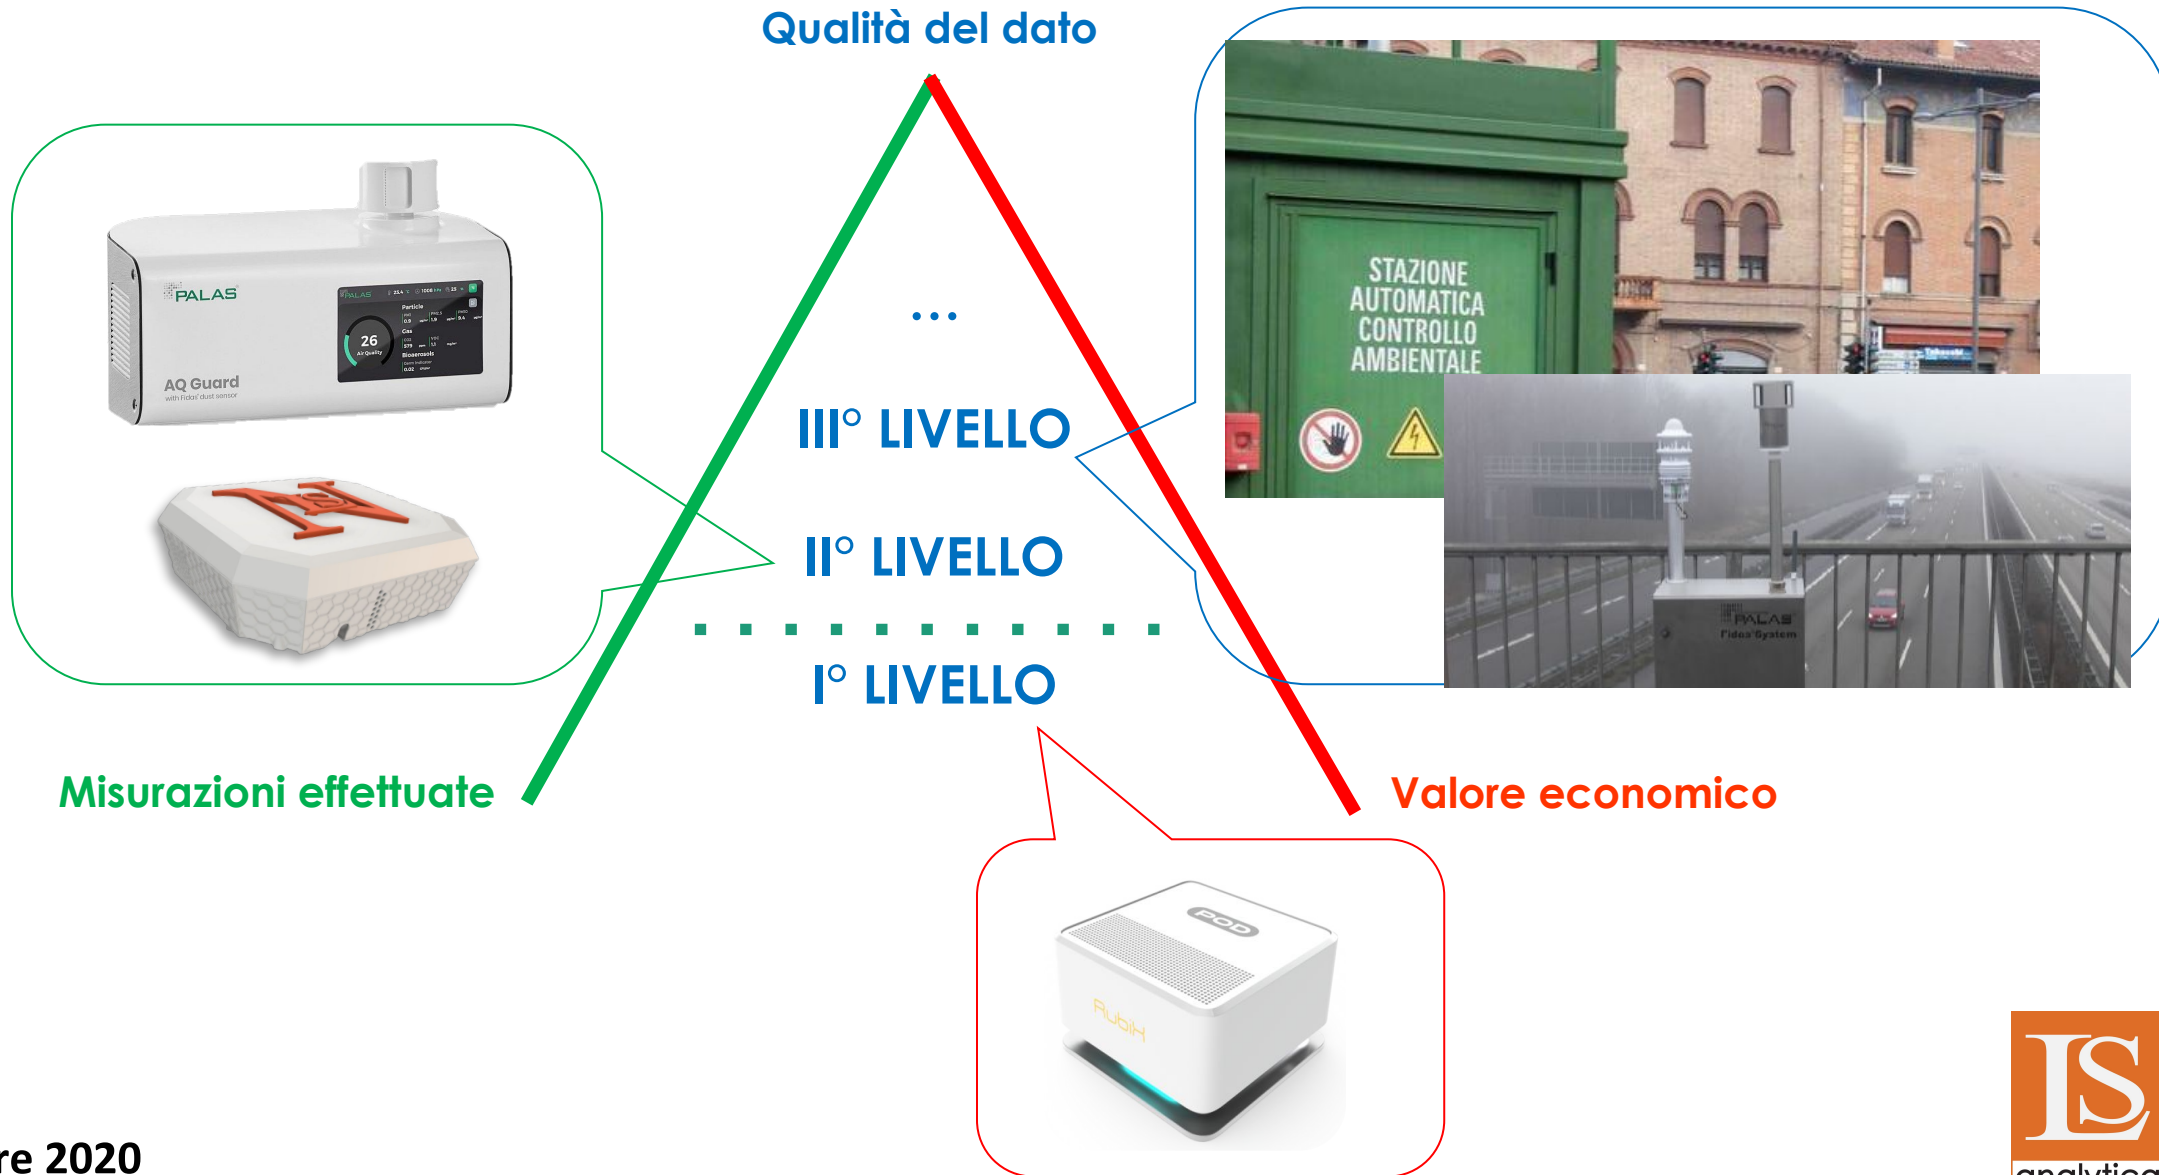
Qualità del dato

PALAS

26
Air Quality

AQ Guard
with Fidas® dust sensor

...

III° LIVELLO

II° LIVELLO

I° LIVELLO

STAZIONE AUTOMATICA CONTROLLO AMBIENTALE

PALAS
Fidas System

Misurazioni effettuate

Valore economico

POD

RubiX

re 2020

LS
analytica